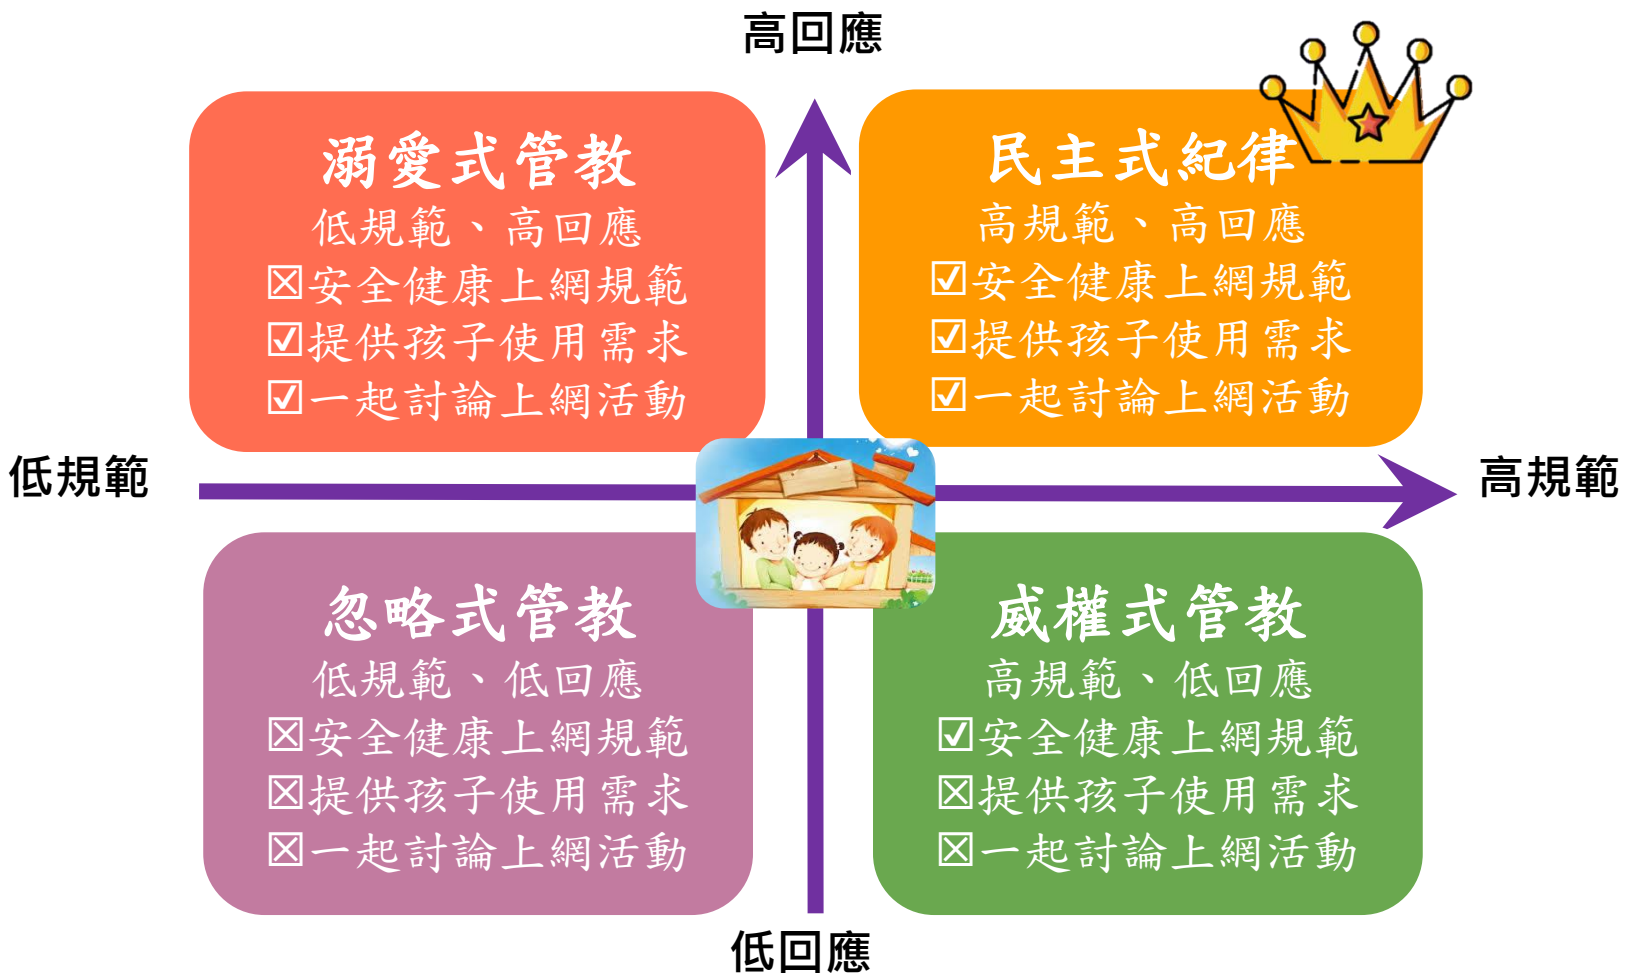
高回應

溺愛式管教
低規範、高回應
☒安全健康上網規範
☑提供孩子使用需求
☑一起討論上網活動

民主式紀律
高規範、高回應
☑安全健康上網規範
☑提供孩子使用需求
☑一起討論上網活動

低規範

高規範

忽略式管教
低規範、低回應
☒安全健康上網規範
☒提供孩子使用需求
☒一起討論上網活動

威權式管教
高規範、低回應
☑安全健康上網規範
☒提供孩子使用需求
☒一起討論上網活動

低回應